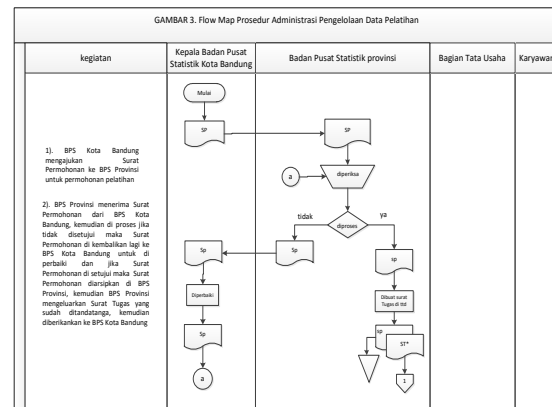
GAMBAR 3. Flow Map Prosedur Administrasi Pengelolaan Data Pelatihan

| kegiatan | Kepala Badan Pusat Statistik Kota Bandung | Badan Pusat Statistik provinsi | Bagian Tata Usaha | Karyawan |
|---|---|---|---|---|
| 1). BPS Kota Bandung mengajukan Surat Permohonan ke BPS Provinsi untuk permohonan pelatihan<br><br>2). BPS Provinsi menerima Surat Permohonan dari BPS Kota Bandung, kemudian di proses jika tidak disetujui maka Surat Permohonan di kembalikan lagi ke BPS Kota Bandung untuk di perbaiki dan jika Surat Permohonan di setujui maka Surat Permohonan diarsipkan di BPS Provinsi, kemudian BPS Provinsi mengeluarkan Surat Tugas yang sudah ditandatangan, kemudian diberikannkan ke BPS Kota Bandung | Mulai<br>SP<br>Sp<br>Diperbaiki<br>Sp<br>a | SP<br>a<br>diperiksa<br>tidak<br>diproses<br>ya<br>Sp<br>sp<br>Dibuat surat Tugas di ttd<br>sp<br>ST*<br>1 | | |